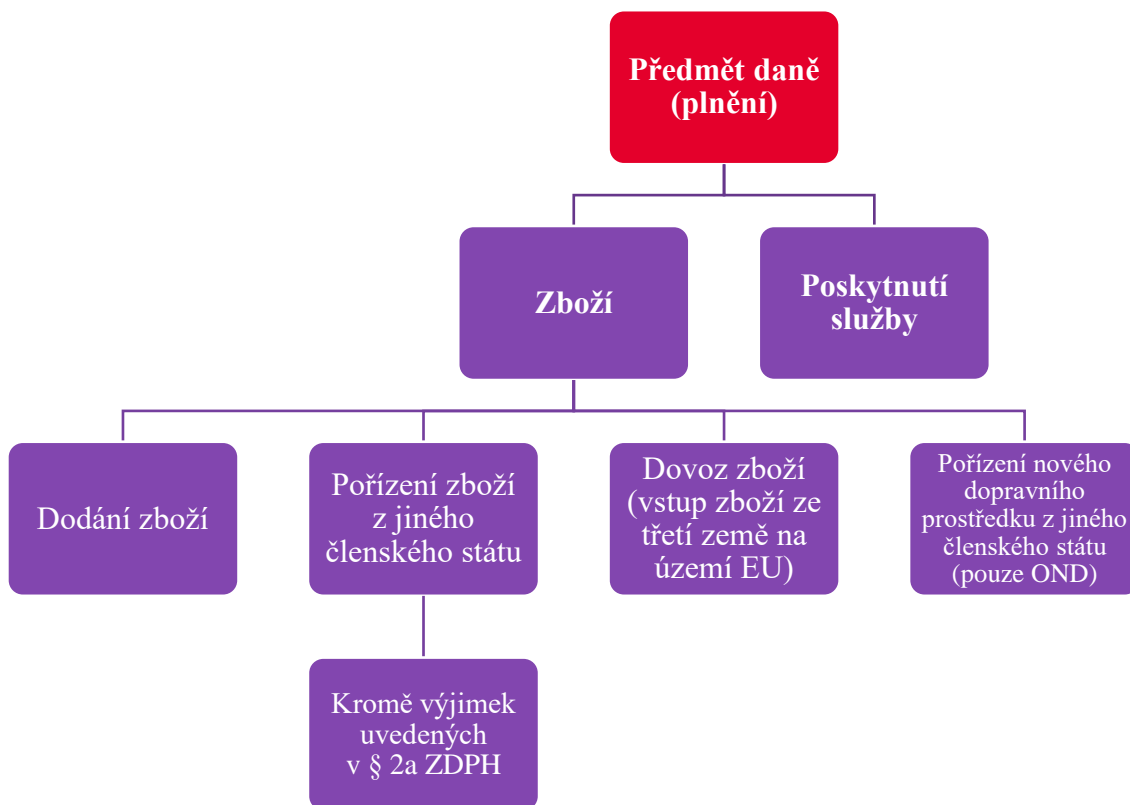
Předmět daně (plnění)

Zboží

Poskytnutí služby

Dodání zboží

Pořízení zboží z jiného členského státu

Dovoz zboží (vstup zboží ze třetí země na území EU)

Pořízení nového dopravního prostředku z jiného členského státu (pouze OND)

Kromě výjimek uvedených v § 2a ZDPH